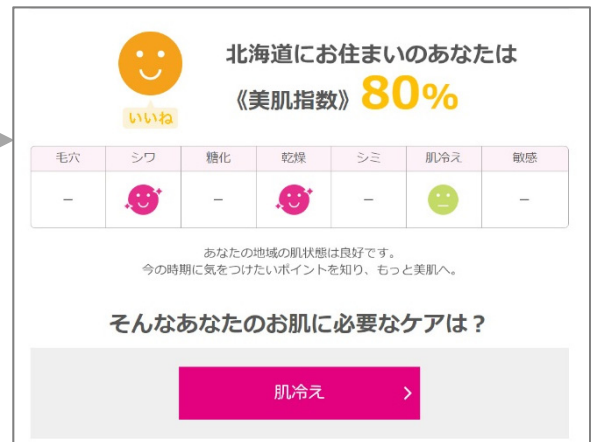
いいね

北海道にお住まいのあなたは
《美肌指数》80%

| 毛穴 | シワ | 糖化 | 乾燥 | シミ | 肌冷え | 敏感 |
|---|---|---|---|---|---|---|
| − |  | − |  | − |  | − |

あなたの地域の肌状態は良好です。
今の時期に気をつけたいポイントを知り、もっと美肌へ。

そんなあなたのお肌に必要なケアは？

肌冷え ›